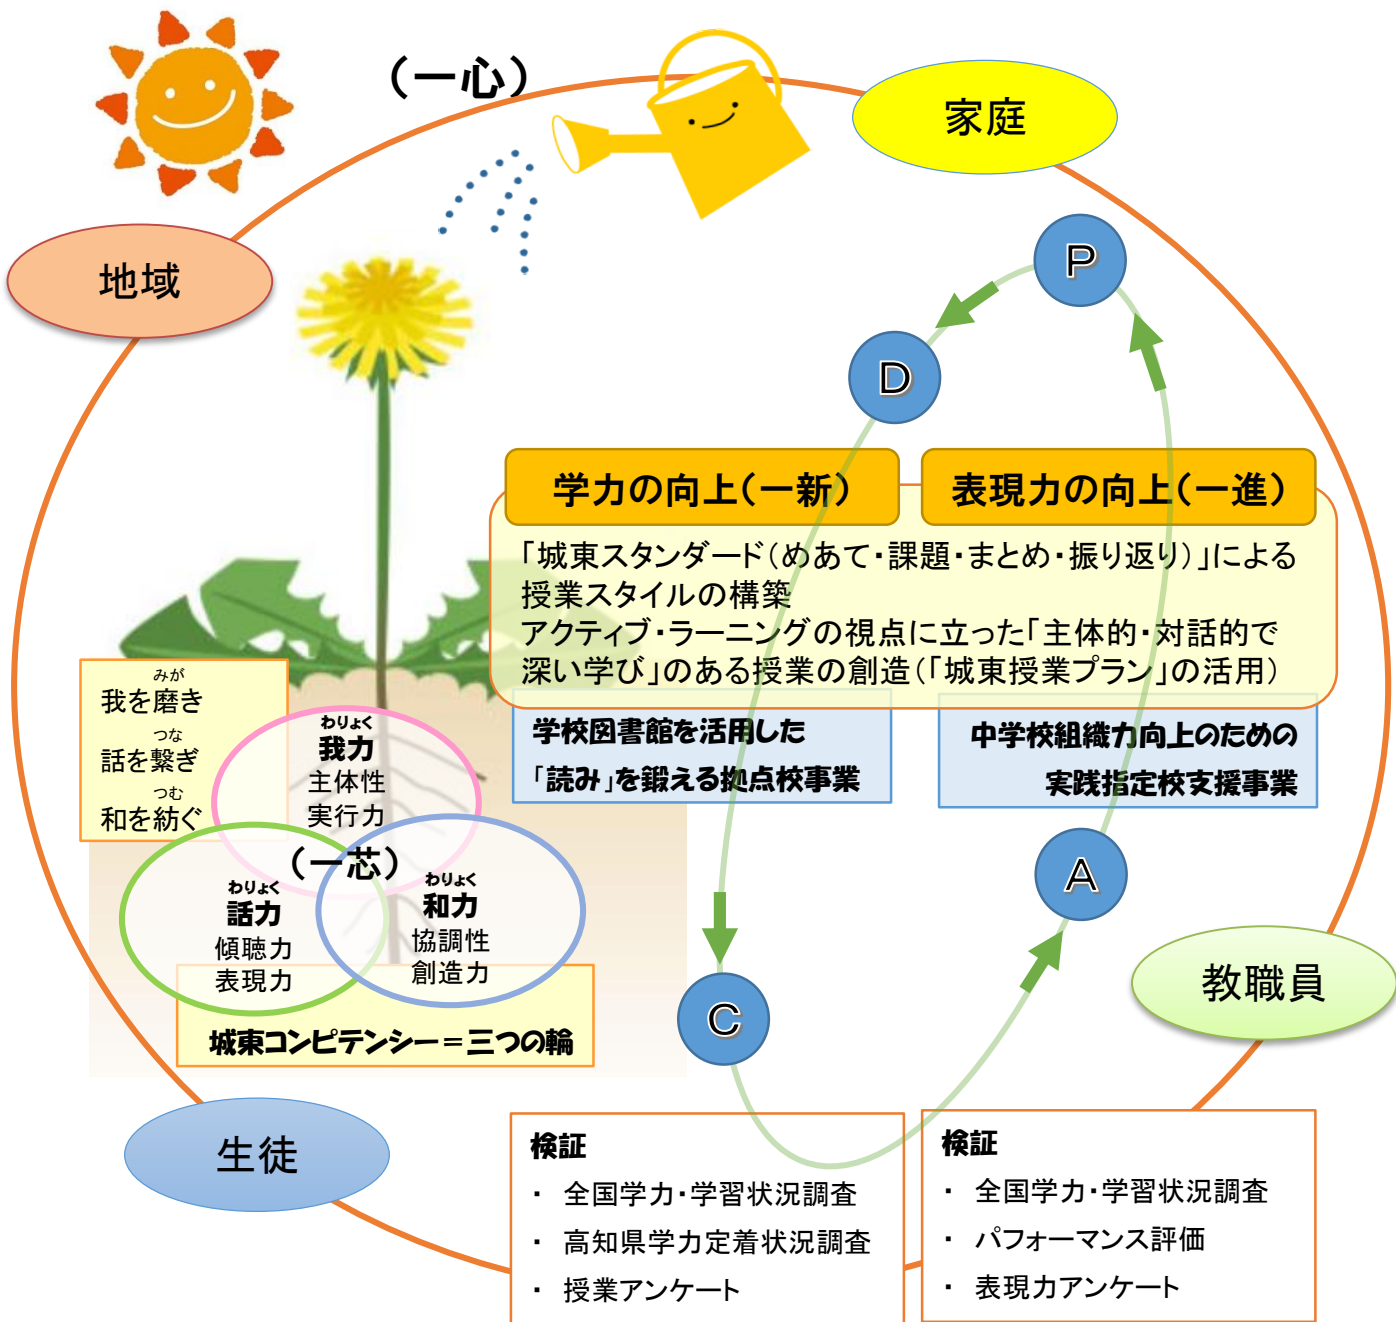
（一心）

家庭

地域

P

D

学力の向上（一新）

表現力の向上（一進）

「城東スタンダード（めあて・課題・まとめ・振り返り）」による授業スタイルの構築
アクティブ・ラーニングの視点に立った「主体的・対話的で深い学び」のある授業の創造（「城東授業プラン」の活用）

学校図書館を活用した「読み」を鍛える拠点校事業

中学校組織力向上のための実践指定校支援事業

みが
我を磨き
つな
話を繋ぎ
つむ
和を紡ぐ

わりょく
我力
主体性
実行力

（一芯）

わりょく
話力
傾聴力
表現力

わりょく
和力
協調性
創造力

城東コンピテンシー＝三つの輪

A

C

教職員

生徒

検証
・ 全国学力・学習状況調査
・ 高知県学力定着状況調査
・ 授業アンケート

検証
・ 全国学力・学習状況調査
・ パフォーマンス評価
・ 表現力アンケート